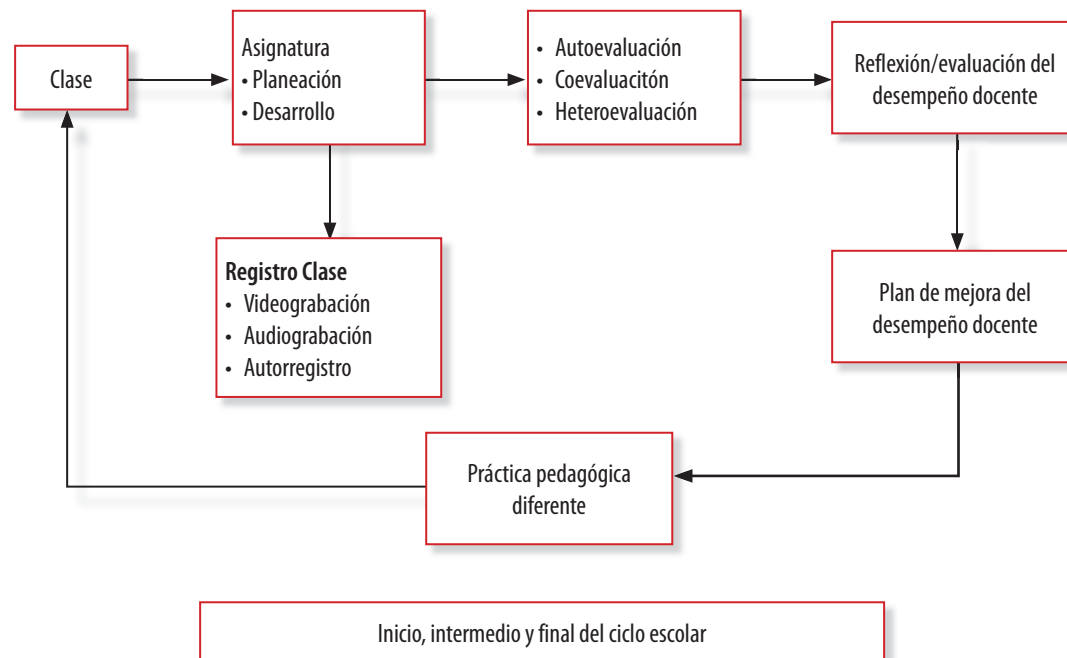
Clase

Asignatura
• Planeación
• Desarrollo

• Autoevaluación
• Coevaluacitón
• Heteroevaluación

Reflexión/evaluación del desempeño docente

Registro Clase
• Videograbación
• Audiograbación
• Autorregistro

Plan de mejora del desempeño docente

Práctica pedagógica diferente

Inicio, intermedio y final del ciclo escolar